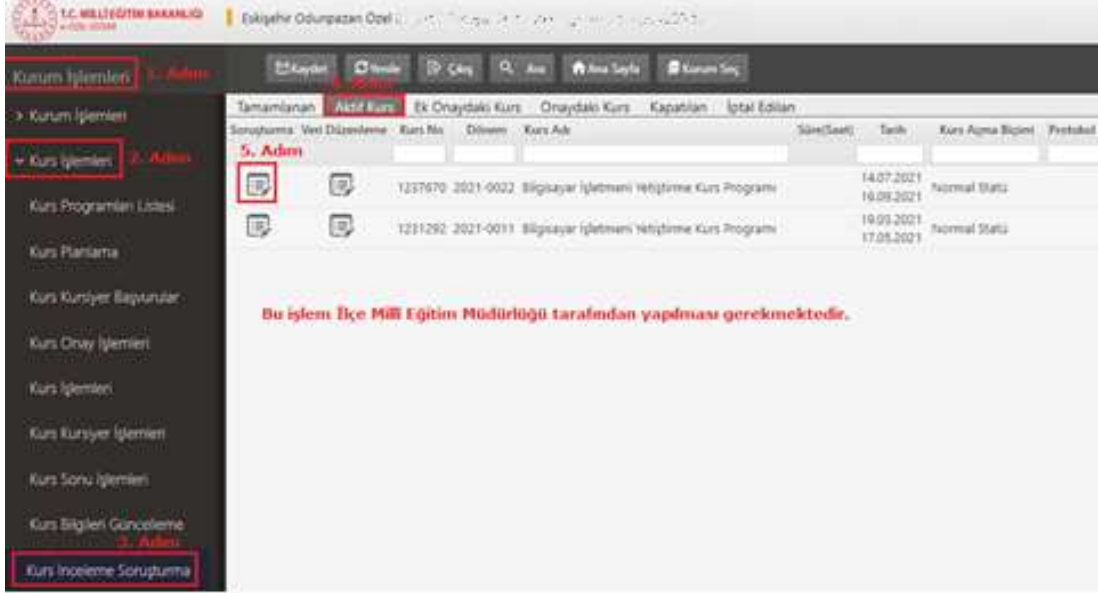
T.C. MİLLÎ EĞİTİM BAKANLIĞI

Eskişehir Odunpazarı Özel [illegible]

Kurum İşlemleri 1. Adım

Kaydet Yenile Çıkış Ara Ana Sayfa Kurum Seç

> Kurum İşlemleri

Kurs İşlemleri 2. Adım

Kurs Programları Listesi

Kurs Planlama

Kurs Kursiyer Başvuruları

Kurs Onay İşlemleri

Kurs İşlemleri

Kurs Kursiyer İşlemleri

Kurs Sonu İşlemleri

Kurs Bilgileri Güncelleme

3. Adım

Kurs İnceleme Soruşturma

4. Adım

Tamamlanan Aktif Kurs Ek Onaydaki Kurs Onaydaki Kurs Kapatılan İptal Edilen

| Soruşturma | Veri Düzenleme | Kurs No | Dönemi | Kurs Adı | Süre(Saat) | Tarih | Kurs Açma Biçimi | Protokol |
|---|---|---|---|---|---|---|---|---|
| 5. Adım | | | | | | | | |
| | | 1237670 | 2021-0022 | Bilgisayar İşletmeni Yetiştirme Kurs Programı | | 14.07.2021 16.09.2021 | Normal Statü | |
| | | 1231292 | 2021-0011 | Bilgisayar İşletmeni Yetiştirme Kurs Programı | | 19.03.2021 17.05.2021 | Normal Statü | |

Bu işlem İlçe Milli Eğitim Müdürlüğü tarafından yapılması gerekmektedir.